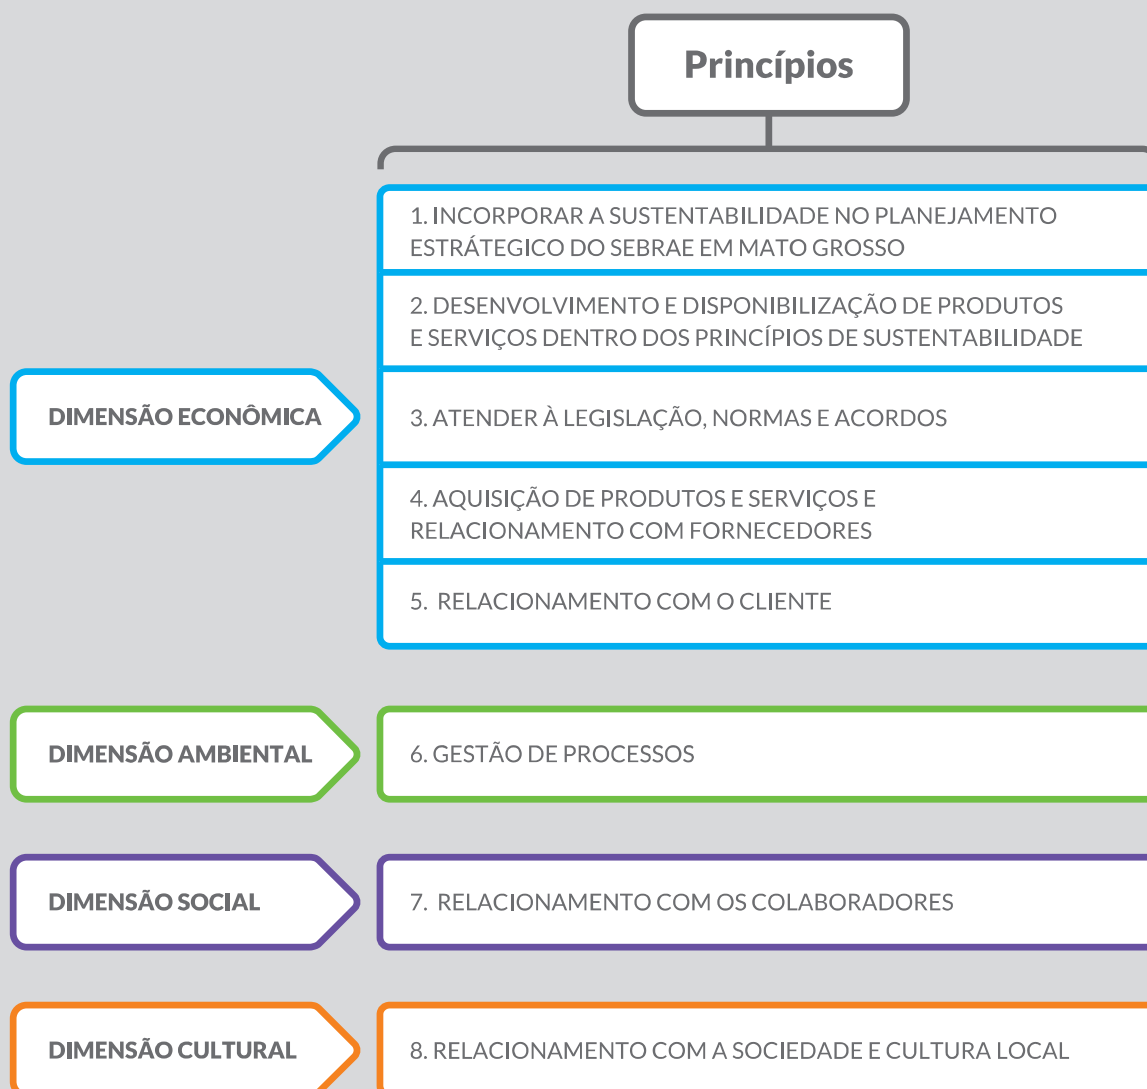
Princípios

DIMENSÃO ECONÔMICA

1. INCORPORAR A SUSTENTABILIDADE NO PLANEJAMENTO ESTRÁTEGICO DO SEBRAE EM MATO GROSSO

2. DESENVOLVIMENTO E DISPONIBILIZAÇÃO DE PRODUTOS E SERVIÇOS DENTRO DOS PRINCÍPIOS DE SUSTENTABILIDADE

3. ATENDER À LEGISLAÇÃO, NORMAS E ACORDOS

4. AQUISIÇÃO DE PRODUTOS E SERVIÇOS E RELACIONAMENTO COM FORNECEDORES

5. RELACIONAMENTO COM O CLIENTE

DIMENSÃO AMBIENTAL

6. GESTÃO DE PROCESSOS

DIMENSÃO SOCIAL

7. RELACIONAMENTO COM OS COLABORADORES

DIMENSÃO CULTURAL

8. RELACIONAMENTO COM A SOCIEDADE E CULTURA LOCAL